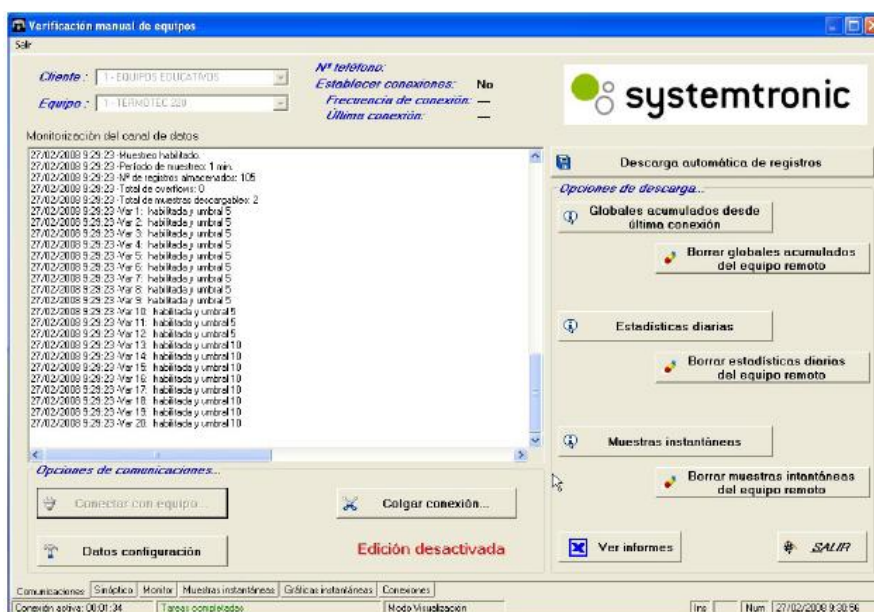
Verificación manual de equipos
Salir

Cliente : 1 - EQUIPOS EDUCATIVOS
Equipo : 1 - TERMOTEC 220

Nº teléfono:
Establecer conexiones: No
Frecuencia de conexión: —
Última conexión: —

systemtronic

Monitorización del canal de datos

27/02/2008 9:29:23 -Muestreo habilitado.
27/02/2008 9:29:23 -Periodo de muestreo: 1 min.
27/02/2008 9:29:23 -Nº de registros almacenados: 105
27/02/2008 9:29:23 -Total de overflows: 0
27/02/2008 9:29:23 -Total de muestras descargables: 2
27/02/2008 9:29:23 -Var 1: habilitada y umbral 5
27/02/2008 9:29:23 -Var 2: habilitada y umbral 5
27/02/2008 9:29:23 -Var 3: habilitada y umbral 5
27/02/2008 9:29:23 -Var 4: habilitada y umbral 5
27/02/2008 9:29:23 -Var 5: habilitada y umbral 5
27/02/2008 9:29:23 -Var 6: habilitada y umbral 5
27/02/2008 9:29:23 -Var 7: habilitada y umbral 5
27/02/2008 9:29:23 -Var 8: habilitada y umbral 5
27/02/2008 9:29:23 -Var 9: habilitada y umbral 5
27/02/2008 9:29:23 -Var 10: habilitada y umbral 5
27/02/2008 9:29:23 -Var 11: habilitada y umbral 5
27/02/2008 9:29:23 -Var 12: habilitada y umbral 5
27/02/2008 9:29:23 -Var 13: habilitada y umbral 10
27/02/2008 9:29:23 -Var 14: habilitada y umbral 10
27/02/2008 9:29:23 -Var 15: habilitada y umbral 10
27/02/2008 9:29:23 -Var 16: habilitada y umbral 10
27/02/2008 9:29:23 -Var 17: habilitada y umbral 10
27/02/2008 9:29:23 -Var 18: habilitada y umbral 10
27/02/2008 9:29:23 -Var 19: habilitada y umbral 10
27/02/2008 9:29:23 -Var 20: habilitada y umbral 10

Descarga automática de registros
Opciones de descarga...
Globales acumulados desde última conexión
Borrar globales acumulados del equipo remoto
Estadísticas diarias
Borrar estadísticas diarias del equipo remoto
Muestras instantáneas
Borrar muestras intantáneas del equipo remoto

Opciones de comunicaciones...
Conectar con equipo...
Colgar conexión...
Datos configuración
Edición desactivada
Ver informes
SALIR

Comunicaciones | Sinóptico | Monitor | Muestras instantáneas | Gráficas instantáneas | Conexiones
Conexión activa: 00:01:34 | Tareas completadas | Modo Visualización | Ins | Num | 27/02/2008 9:30:56